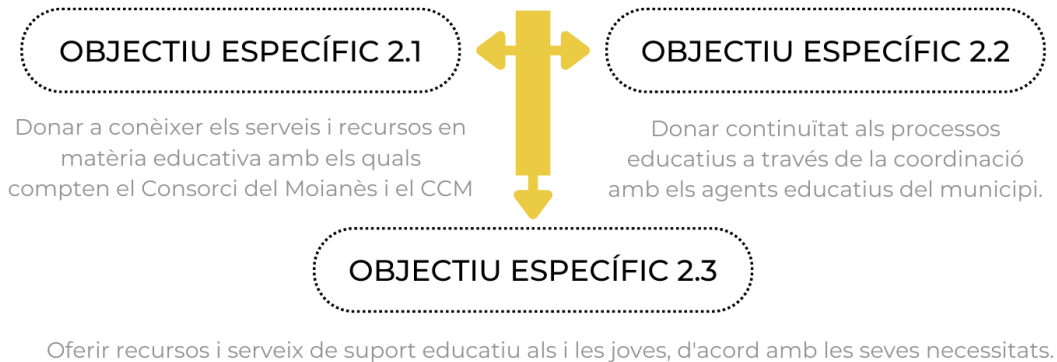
OBJECTIU ESPECÍFIC 2.1

Donar a conèixer els serveis i recursos en matèria educativa amb els quals compten el Consorci del Moianès i el CCM

OBJECTIU ESPECÍFIC 2.2

Donar continuïtat als processos educatius a través de la coordinació amb els agents educatius del municipi.

OBJECTIU ESPECÍFIC 2.3

Oferir recursos i serveix de suport educatiu als i les joves, d'acord amb les seves necessitats.